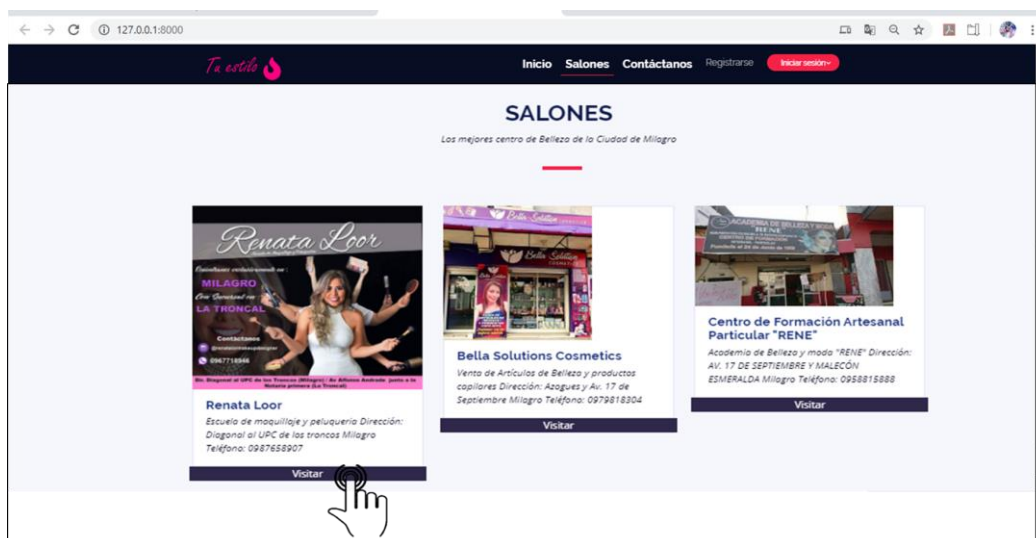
127.0.0.1:8000

Tu estilo

Inicio Salones Contáctanos Registrarse Iniciar sesión

SALONES

Los mejores centro de Belleza de la Ciudad de Milagro

Renata Loor

Capacitaciones exclusivamente en:
MILAGRO
Con Sucursal en:
LA TRONCAL

Contactanos
0967718946

Dir. Diagonal al UPC de los Troncos (Milagro) / Av Alfonso Andrade junto a la Notaria primera (La Troncal)

Renata Loor

Escuela de maquillaje y peluquería Dirección: Diagonal al UPC de los troncos Milagro Teléfono: 0987658907

Visitar

Bella Solutions

Bella Solutions Cosmetics

Venta de Artículos de Belleza y productos capilares Dirección: Azogues y Av. 17 de Septiembre Milagro Teléfono: 0979818304

Visitar

ACADEMIA DE BELLEZA Y MODA RENE
CENTRO DE FORMACIÓN

Centro de Formación Artesanal Particular "RENE"

Academia de Belleza y moda "RENE" Dirección: AV. 17 DE SEPTIEMBRE Y MALECÓN ESMERALDA Milagro Teléfono: 0958815888

Visitar